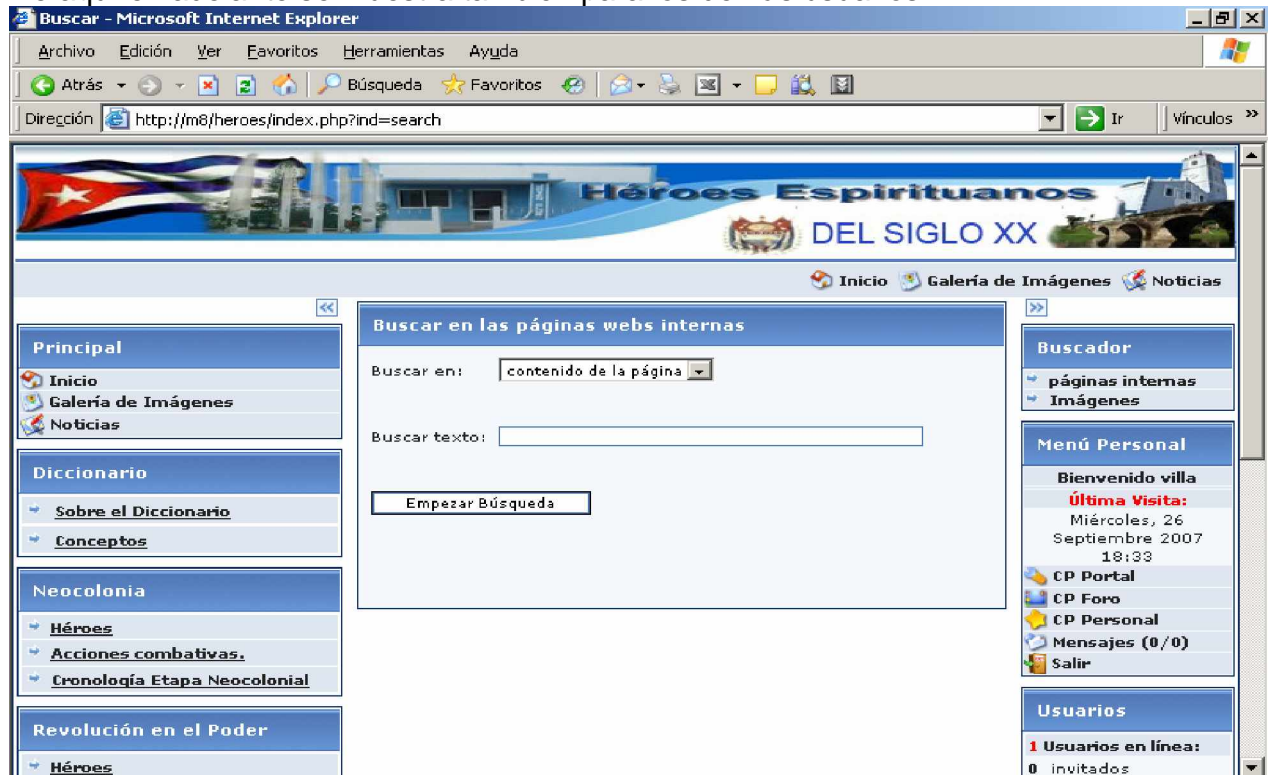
Buscar - Microsoft Internet Explorer

Archivo Edición Ver Favoritos Herramientas Ayuda

Atrás Búsqueda Favoritos

Dirección http://m8/heroes/index.php?ind=search Ir Vínculos »

Héroes Espirituanos DEL SIGLO XX

Inicio Galería de Imágenes Noticias

Principal
Inicio
Galería de Imágenes
Noticias

Diccionario
Sobre el Diccionario
Conceptos

Neocolonia
Héroes
Acciones combativas.
Cronología Etapa Neocolonial

Revolución en el Poder
Héroes

Buscar en las páginas webs internas

Buscar en: contenido de la página

Buscar texto:

Empezar Búsqueda

Buscador
páginas internas
Imágenes

Menú Personal
Bienvenido villa
Última Visita:
Miércoles, 26 Septiembre 2007 18:33
CP Portal
CP Foro
CP Personal
Mensajes (0/0)
Salir

Usuarios
1 Usuarios en línea:
0 invitados